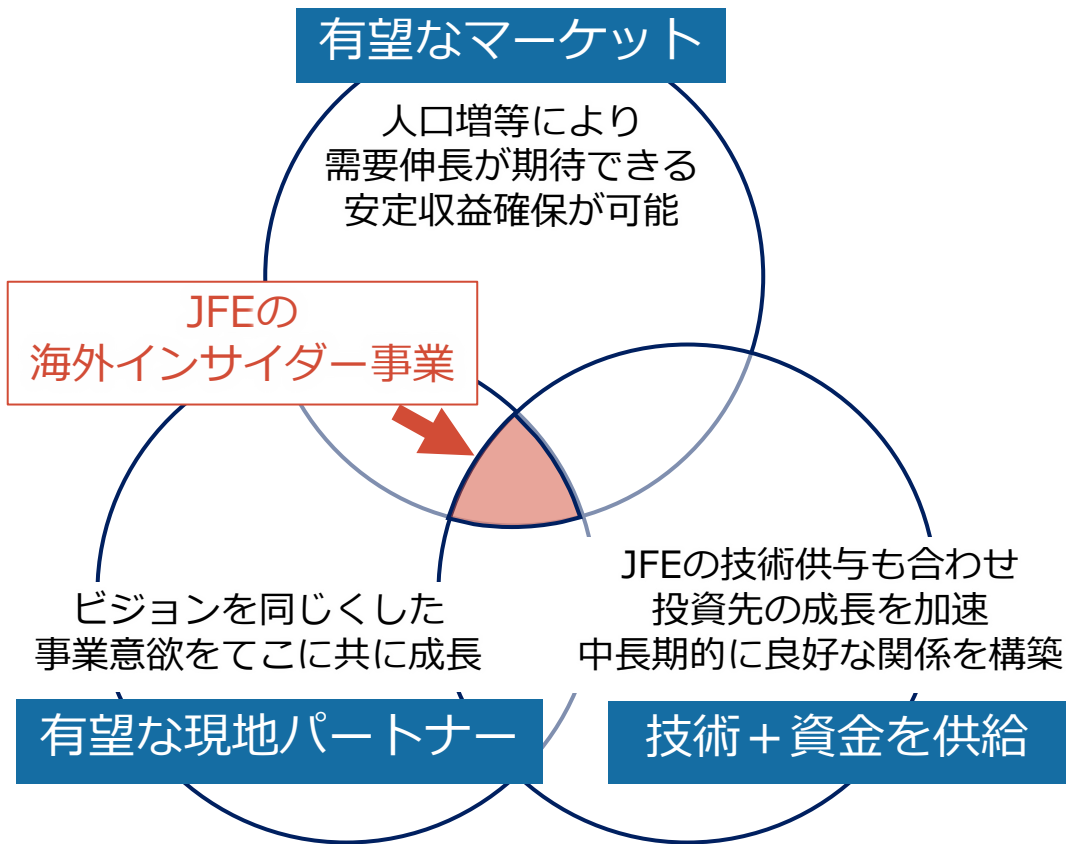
有望なマーケット

人口増等により
需要伸長が期待できる
安定収益確保が可能

JFEの
海外インサイダー事業

ビジョンを同じくした
事業意欲をてこに共に成長

JFEの技術供与も合わせ
投資先の成長を加速
中長期的に良好な関係を構築

有望な現地パートナー

技術＋資金を供給